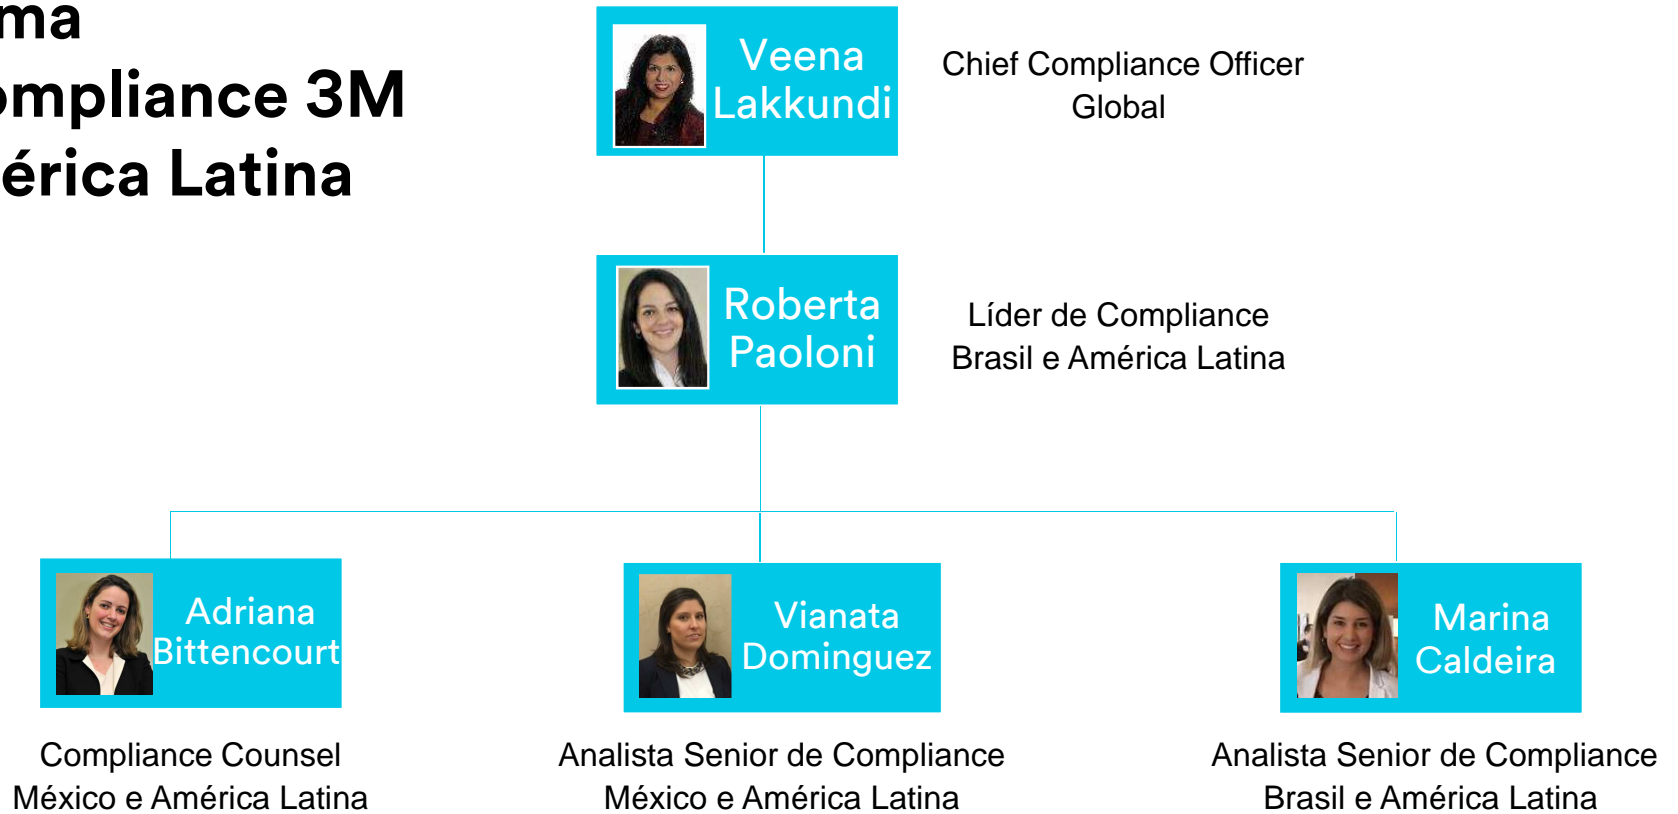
ma
mpliance 3M
érica Latina

Veena Lakkundi

Chief Compliance Officer Global

Roberta Paoloni

Líder de Compliance Brasil e América Latina

Adriana Bittencourt

Compliance Counsel México e América Latina

Vianata Dominguez

Analista Senior de Compliance México e América Latina

Marina Caldeira

Analista Senior de Compliance Brasil e América Latina